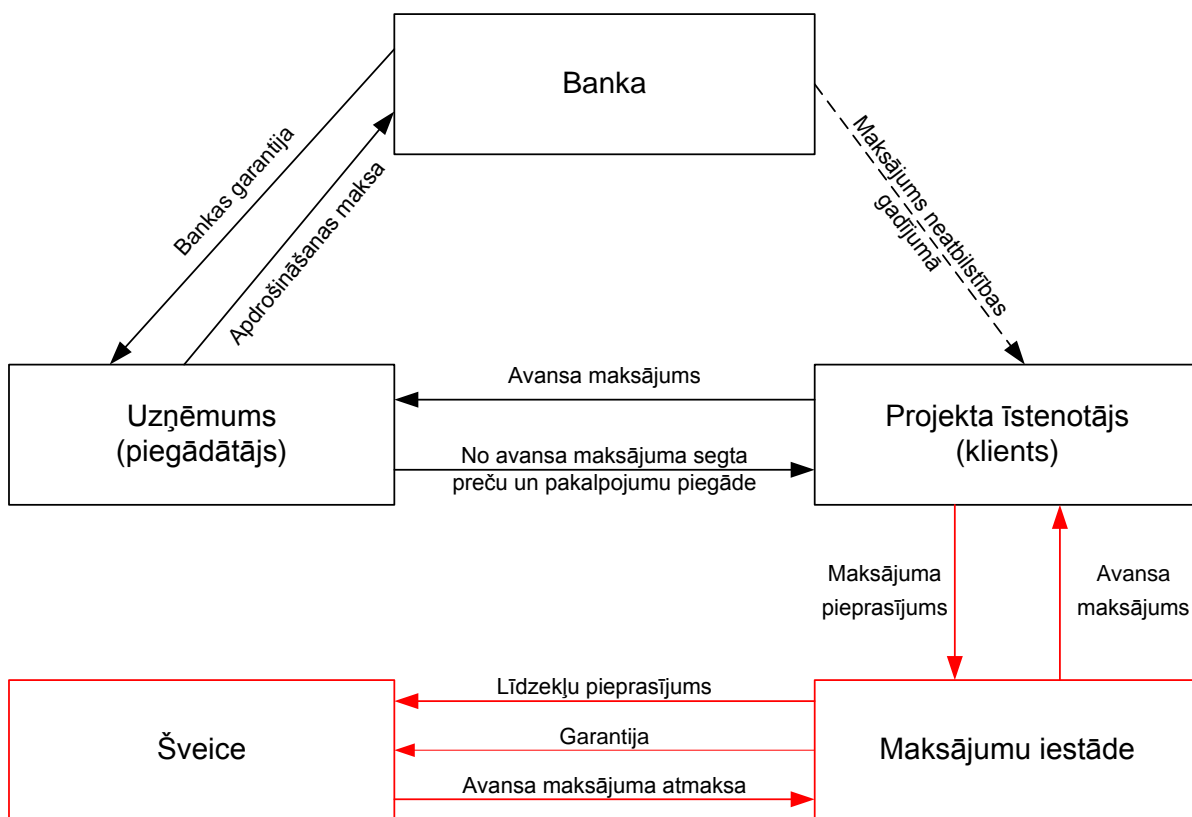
Banka

Bankas garantija

Apdrošināšanas maksa

Maksājums neatbilstības gadījumā

Avansa maksājums

Uzņēmums (piegādātājs)

No avansa maksājuma segta preču un pakalpojumu piegāde

Projekta īstenotājs (klients)

Maksājuma pieprasījums

Avansa maksājums

Līdzekļu pieprasījums

Garantija

Avansa maksājuma atmaksa

Šveice

Maksājumu iestāde